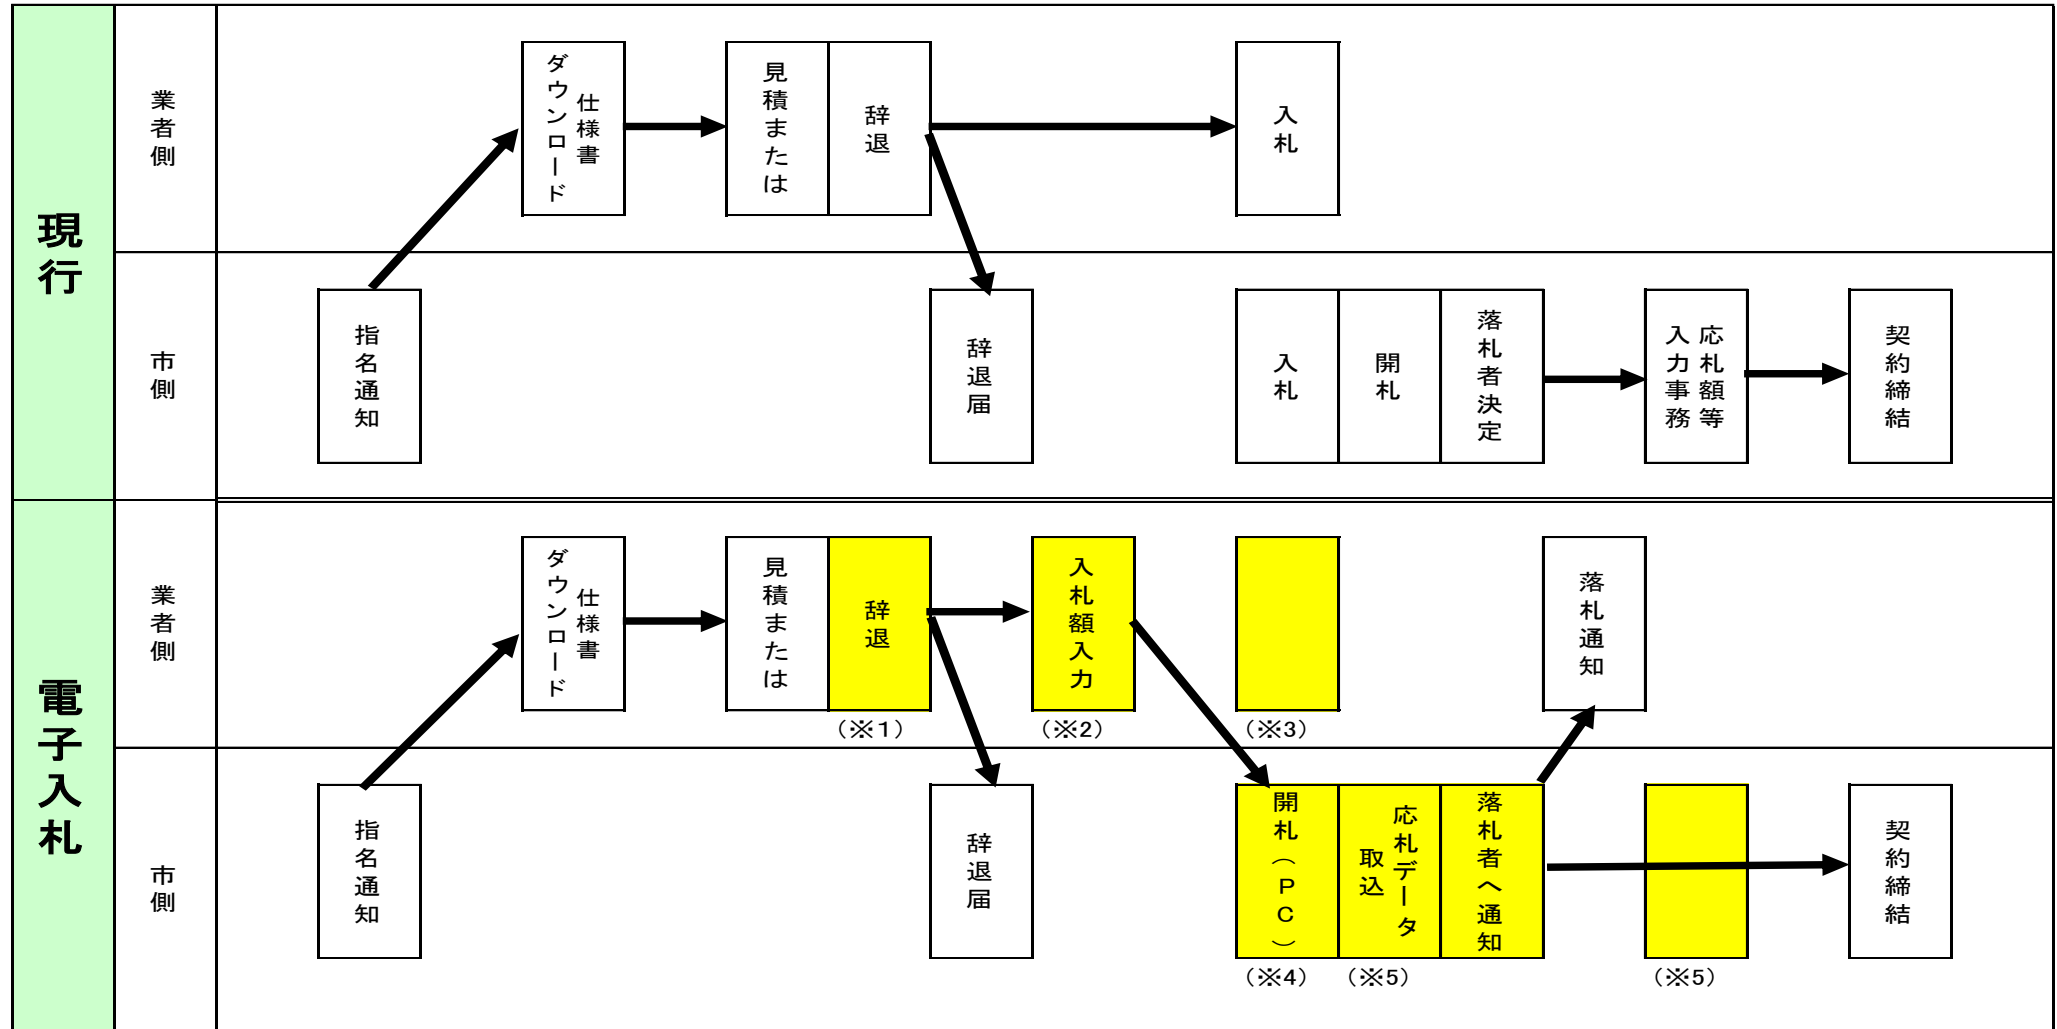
現行

業者側

仕様書ダウンロード

見積または

辞退

入札

市側

指名通知

辞退届

入札

開札

落札者決定

応札額等入力事務

契約締結

電子入札

業者側

仕様書ダウンロード

見積または

辞退

(※1)

入札額入力

(※2)

(※3)

落札通知

市側

指名通知

辞退届

開札(PC)

(※4)

応札データ取込

(※5)

落札者へ通知

(※5)

契約締結